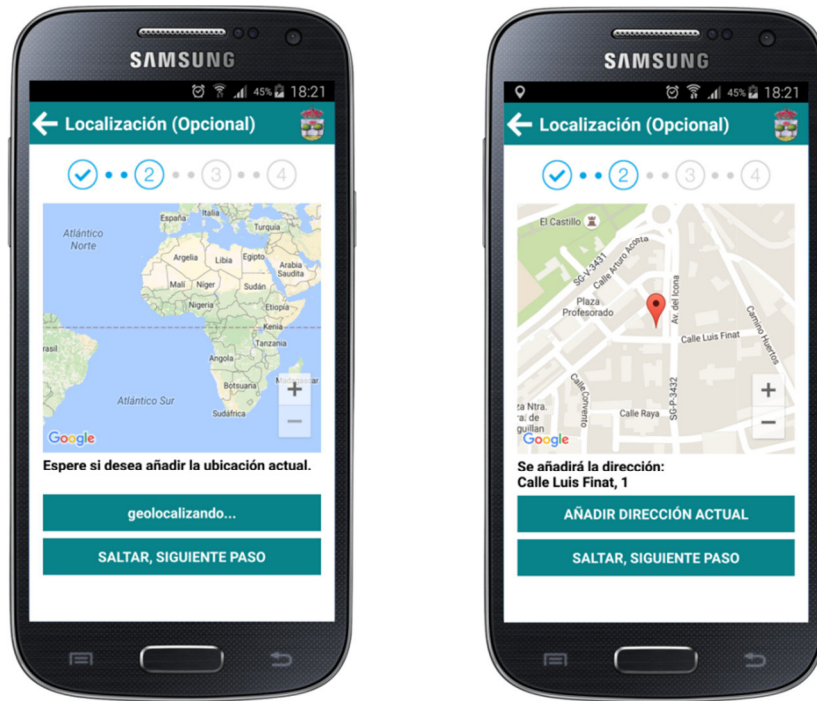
SAMSUNG

45% 18:21

Localización (Opcional)

2 3 4

Atlántico Norte
España
Italia
Turquía
Argelia
Libia
Egipto
Arabia Saudita
Malí
Níger
Sudán
Nigeria
Etiopía
Kenia
Tanzania
rasil
Angola
Botsuana
Atlántico Sur
Sudáfrica
Google
+
−

Espere si desea añadir la ubicación actual.

geolocalizando...

SALTAR, SIGUIENTE PASO

SAMSUNG

45% 18:21

Localización (Opcional)

2 3 4

El Castillo
SG-V-3431
Calle Arturo Acosta
Plaza Profesorado
Av. del Icona
Camino Huertos
Calle Luis Finat
Calle Convento
za Ntra. ra. de guillan
Calle Raya
SG-P-3432
Google
+
−

Se añadirá la dirección:
Calle Luis Finat, 1

AÑADIR DIRECCIÓN ACTUAL

SALTAR, SIGUIENTE PASO